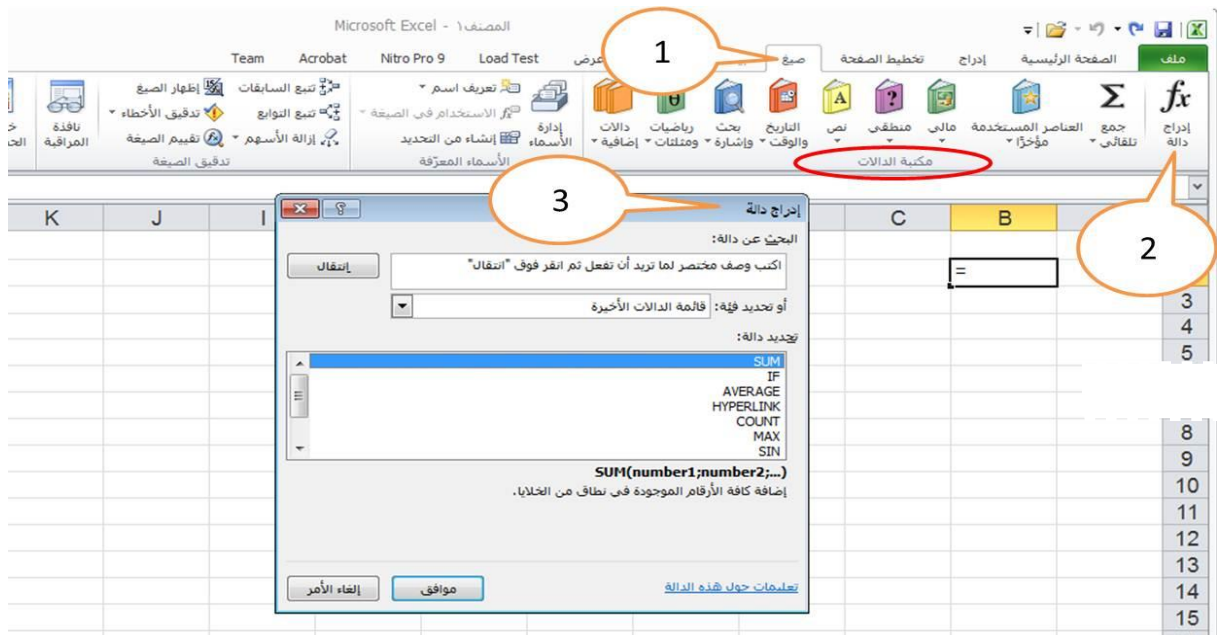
Microsoft Excel - المصنف١

ملف | الصفحة الرئيسية | إدراج | تخطيط الصفحة | صيغ | عرض | Load Test | Nitro Pro 9 | Acrobat | Team

1

$fx$ إدراج دالة | $\Sigma$ جمع تلقائي | العناصر المستخدمة مؤخرًا | مالي | منطقي | نص | التاريخ والوقت | بحث وإشارة | رياضيات ومثلثات | دالات إضافية

مكتبة الدالات

إدارة الأسماء | تعريف اسم | الاستخدام في الصيغة | إنشاء من التحديد

الأسماء المعرّفة

تتبع السابقات | تتبع التوابع | إزالة الأسهم | إظهار الصيغ | تدقيق الأخطاء | تقييم الصيغة

تدقيق الصيغة

نافذة المراقبة

2

3

إدراج دالة

البحث عن دالة:

اكتب وصف مختصر لما تريد أن تفعل ثم انقر فوق "انتقال"

انتقال

أو تحديد فئة: قائمة الدالات الأخيرة

تحديد دالة:

SUM
IF
AVERAGE
HYPERLINK
COUNT
MAX
SIN

SUM(number1;number2;...)
إضافة كافة الأرقام الموجودة في نطاق من الخلايا.

تعليمات حول هذه الدالة

موافق | إلغاء الأمر

K | J | I | C | B

=

3
4
5
8
9
10
11
12
13
14
15